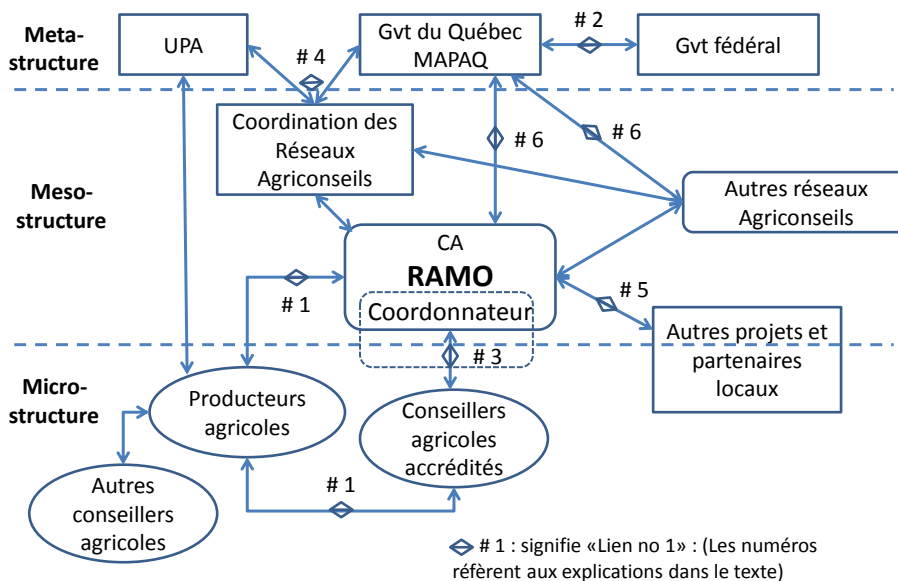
Meta-structure

UPA

Gvt du Québec MAPAQ

# 2

Gvt fédéral

# 4

Coordination des Réseaux Agriconseils

# 6

# 6

Meso-structure

Autres réseaux Agriconseils

CA
RAMO
Coordonnateur

# 1

# 5

Autres projets et partenaires locaux

# 3

Micro-structure

Producteurs agricoles

Conseillers agricoles accrédités

Autres conseillers agricoles

# 1

# 1 : signifie «Lien no 1» : (Les numéros réfèrent aux explications dans le texte)